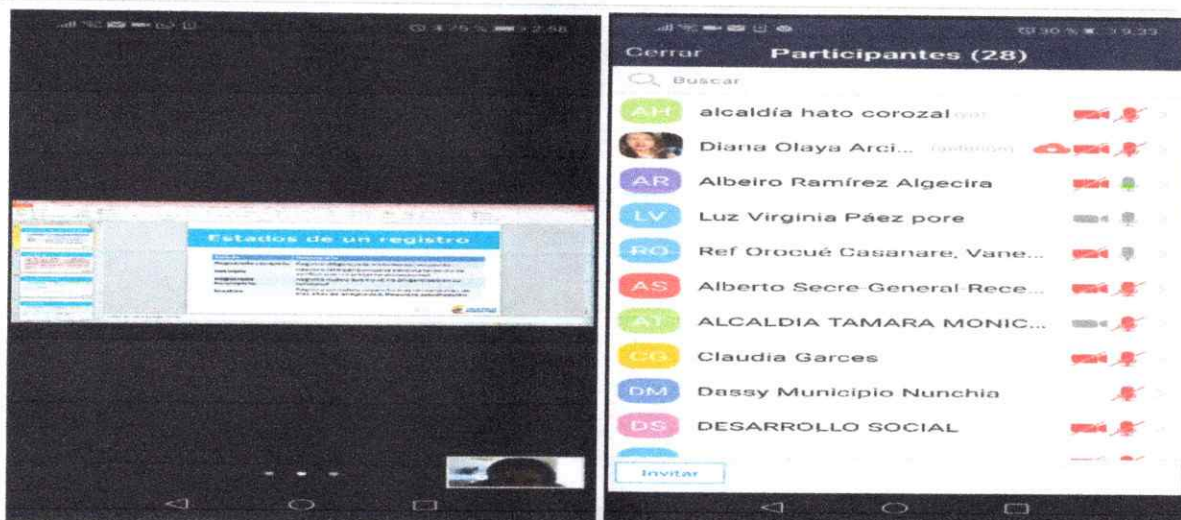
Estados de un registro

Cerrar Participantes (28)

Buscar

AH alcaldía hato corozal

Diana Olaya Arci...

AR Albeiro Ramírez Algecira

LV Luz Virginia Páez pore

RO Ref Orocué Casanare, Vane...

AS Alberto Secre-General-Rece...

AT ALCALDIA TAMARA MONIC...

CG Claudia Garces

DM Dassy Municipio Nunchia

DS DESARROLLO SOCIAL

Invitar